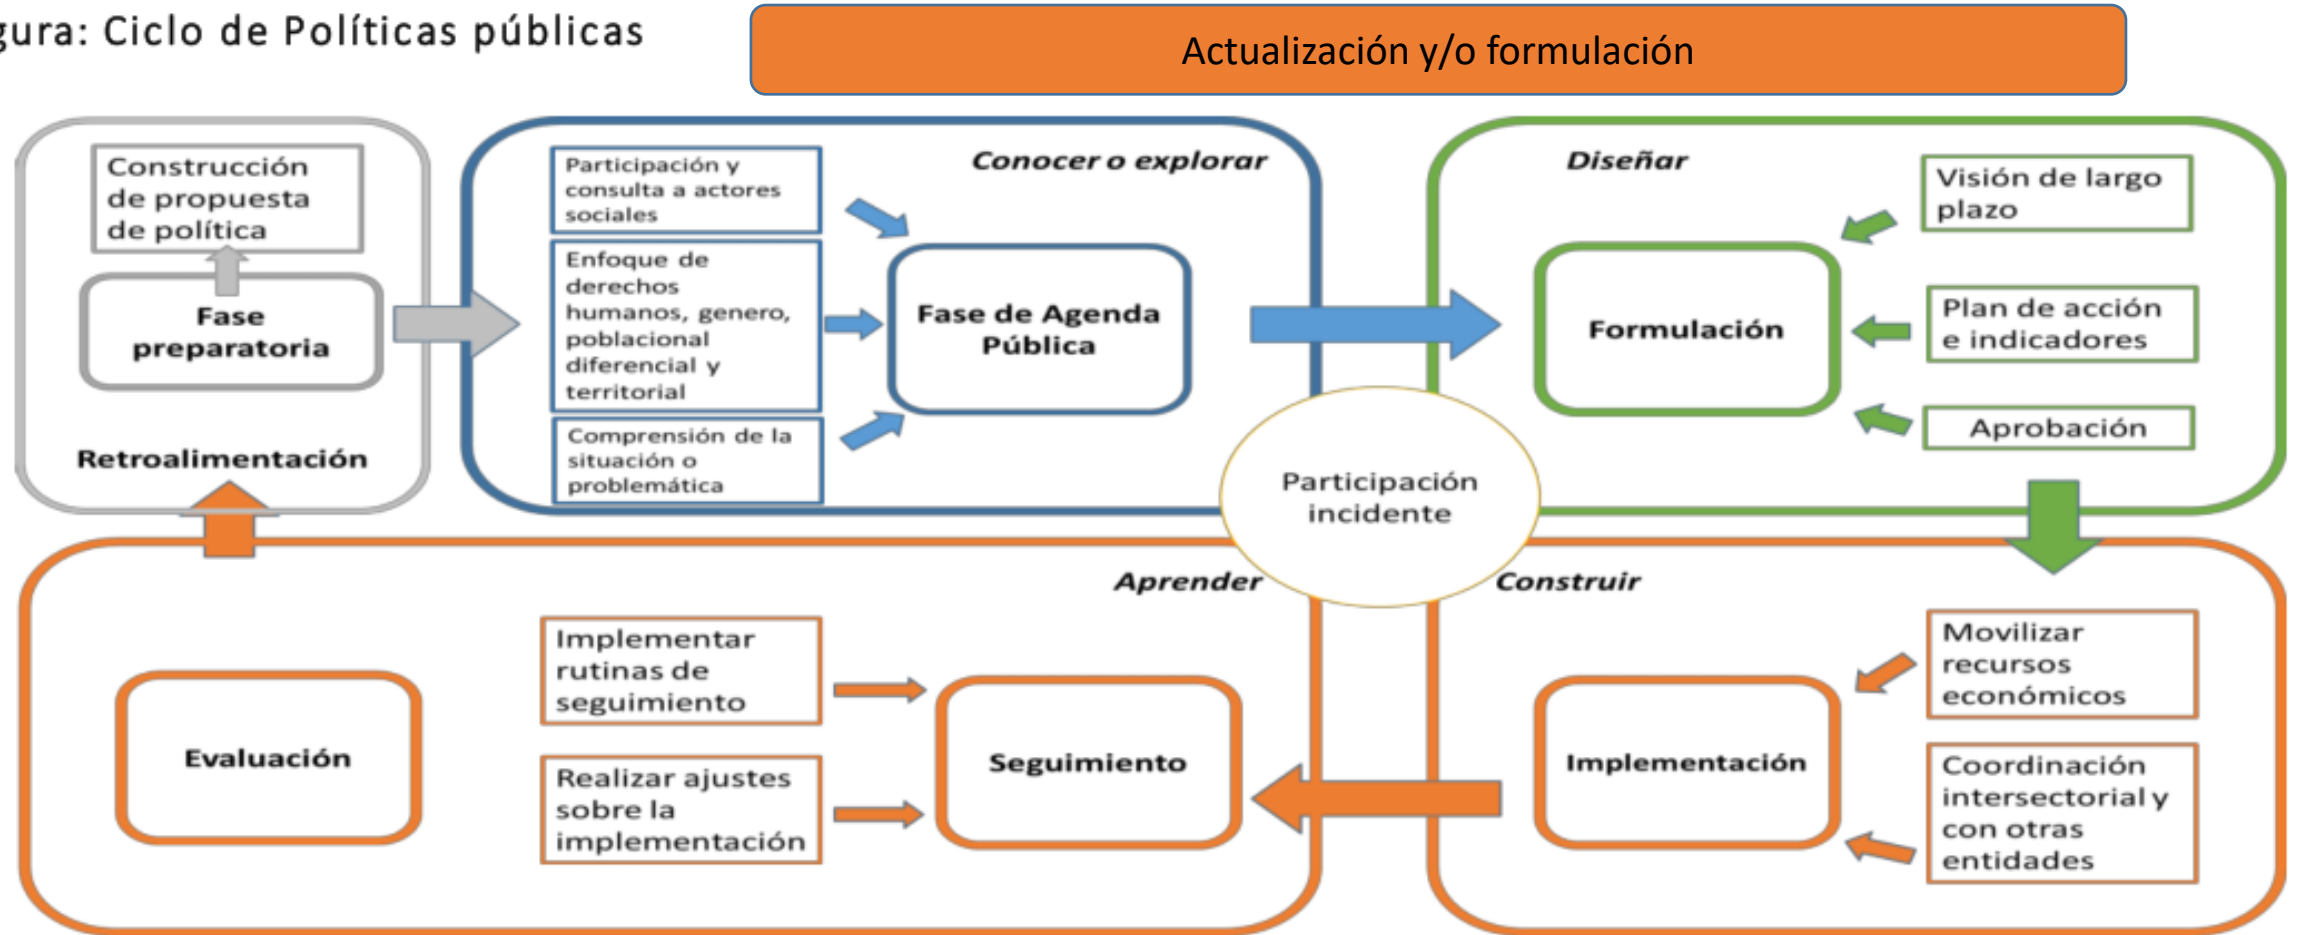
gura: Ciclo de Políticas públicas

Actualización y/o formulación

Construcción de propuesta de política

Fase preparatoria

Retroalimentación

Conocer o explorar

Participación y consulta a actores sociales

Enfoque de derechos humanos, genero, poblacional diferencial y territorial

Comprensión de la situación o problemática

Fase de Agenda Pública

Diseñar

Visión de largo plazo

Formulación

Plan de acción e indicadores

Aprobación

Participación incidente

Aprender

Implementar rutinas de seguimiento

Realizar ajustes sobre la implementación

Evaluación

Seguimiento

Construir

Movilizar recursos económicos

Implementación

Coordinación intersectorial y con otras entidades